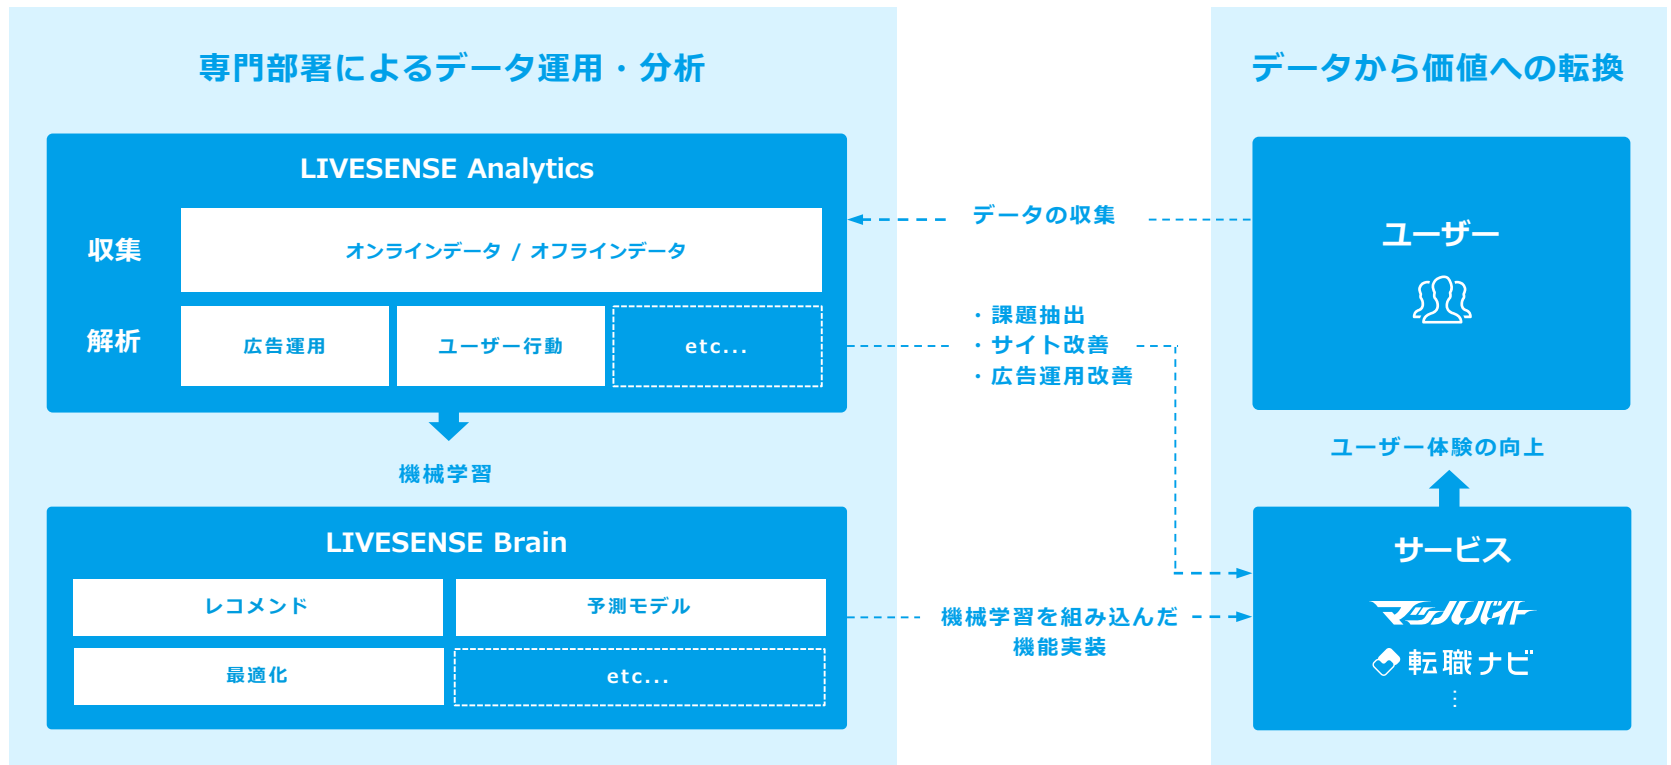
専門部署によるデータ運用・分析

LIVESENSE Analytics

収集

オンラインデータ / オフラインデータ

解析

広告運用

ユーザー行動

etc...

機械学習

LIVESENSE Brain

レコメンド

予測モデル

最適化

etc...

データから価値への転換

データの収集

ユーザー

・課題抽出
・サイト改善
・広告運用改善

ユーザー体験の向上

サービス

マッハバイト

転職ナビ

⋮

機械学習を組み込んだ機能実装